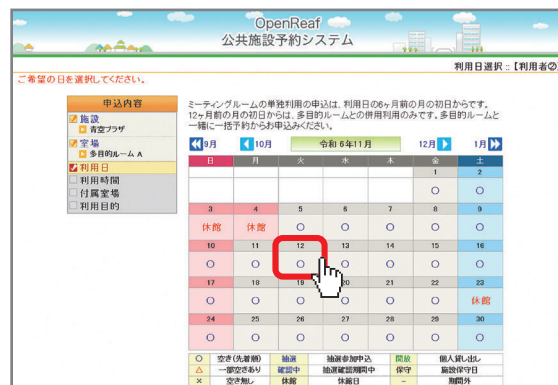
OpenReaf
公共施設予約システム

利用日選択：【利用者の

ご希望の日を選択してください。

申込内容
施設
青空プラザ
室場
多目的ルーム A
利用日
利用時間
付属室場
利用目的

ミーティングルームの単独利用の申込は、利用日の6ヶ月前の月の初日からです。12ヶ月前の月の初日からは、多目的ルームとの併用利用のみです。多目的ルームと一緒に一括予約からお申込みください。

9月 10月 令和 6年11月 12月 1月

| 日 | 月 | 火 | 水 | 木 | 金 | 土 |
|---|---|---|---|---|---|---|
| | | | | | 1 | 2 |
| | | | | | ○ | ○ |
| 3 | 4 | 5 | 6 | 7 | 8 | 9 |
| 休館 | 休館 | ○ | ○ | ○ | ○ | ○ |
| 10 | 11 | 12 | 13 | 14 | 15 | 16 |
| ○ | ○ | ○ | ○ | ○ | ○ | ○ |
| 17 | 18 | 19 | 20 | 21 | 22 | 23 |
| ○ | ○ | ○ | ○ | ○ | ○ | 休館 |
| 24 | 25 | 26 | 27 | 28 | 29 | 30 |
| ○ | ○ | ○ | ○ | ○ | ○ | ○ |

| ○ | 空き(先着順) | 抽選 | 抽選参加申込 | 開放 | 個人貸し出し |
|---|---|---|---|---|---|
| △ | 一部空きあり | 確認中 | 抽選確認期間中 | 保守 | 施設保守日 |
| × | 空き無し | 休館 | 休館日 | － | 期間外 |